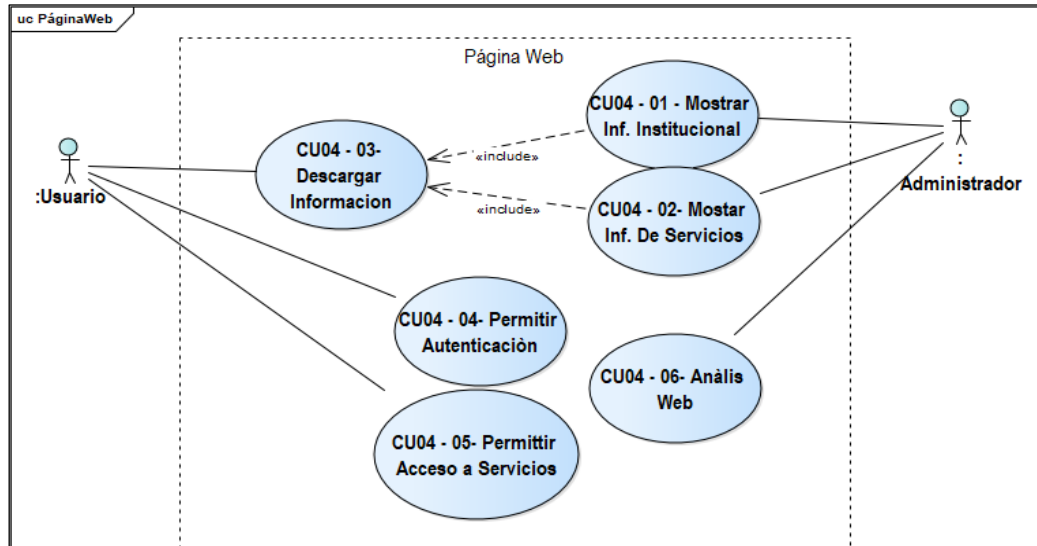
uc PáginaWeb

Página Web

:Usuario

CU04 - 03- Descargar Informacion

«include»

«include»

CU04 - 01 - Mostrar Inf. Institucional

CU04 - 02- Mostar Inf. De Servicios

: Administrador

CU04 - 04- Permitir Autenticaciòn

CU04 - 05- Permittir Acceso a Servicios

CU04 - 06- Anàlis Web